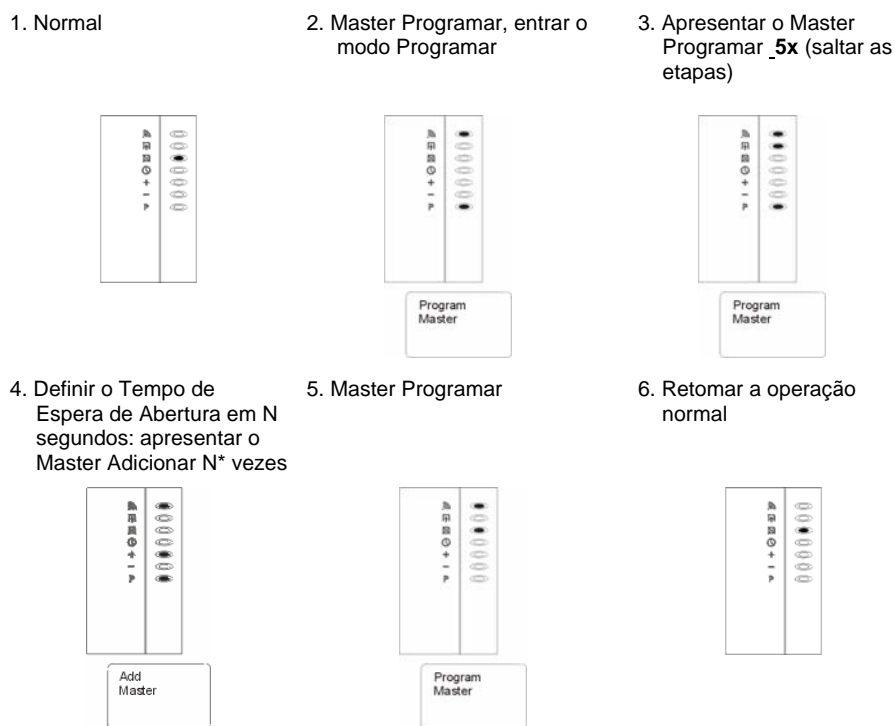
1. Normal

2. Master Programar, entrar o modo Programar

Program Master

3. Apresentar o Master Programar **5x** (saltar as etapas)

Program Master

4. Definir o Tempo de Espera de Abertura em N segundos: apresentar o Master Adicionar N* vezes

Add Master

5. Master Programar

Program Master

6. Retomar a operação normal

+
–
P